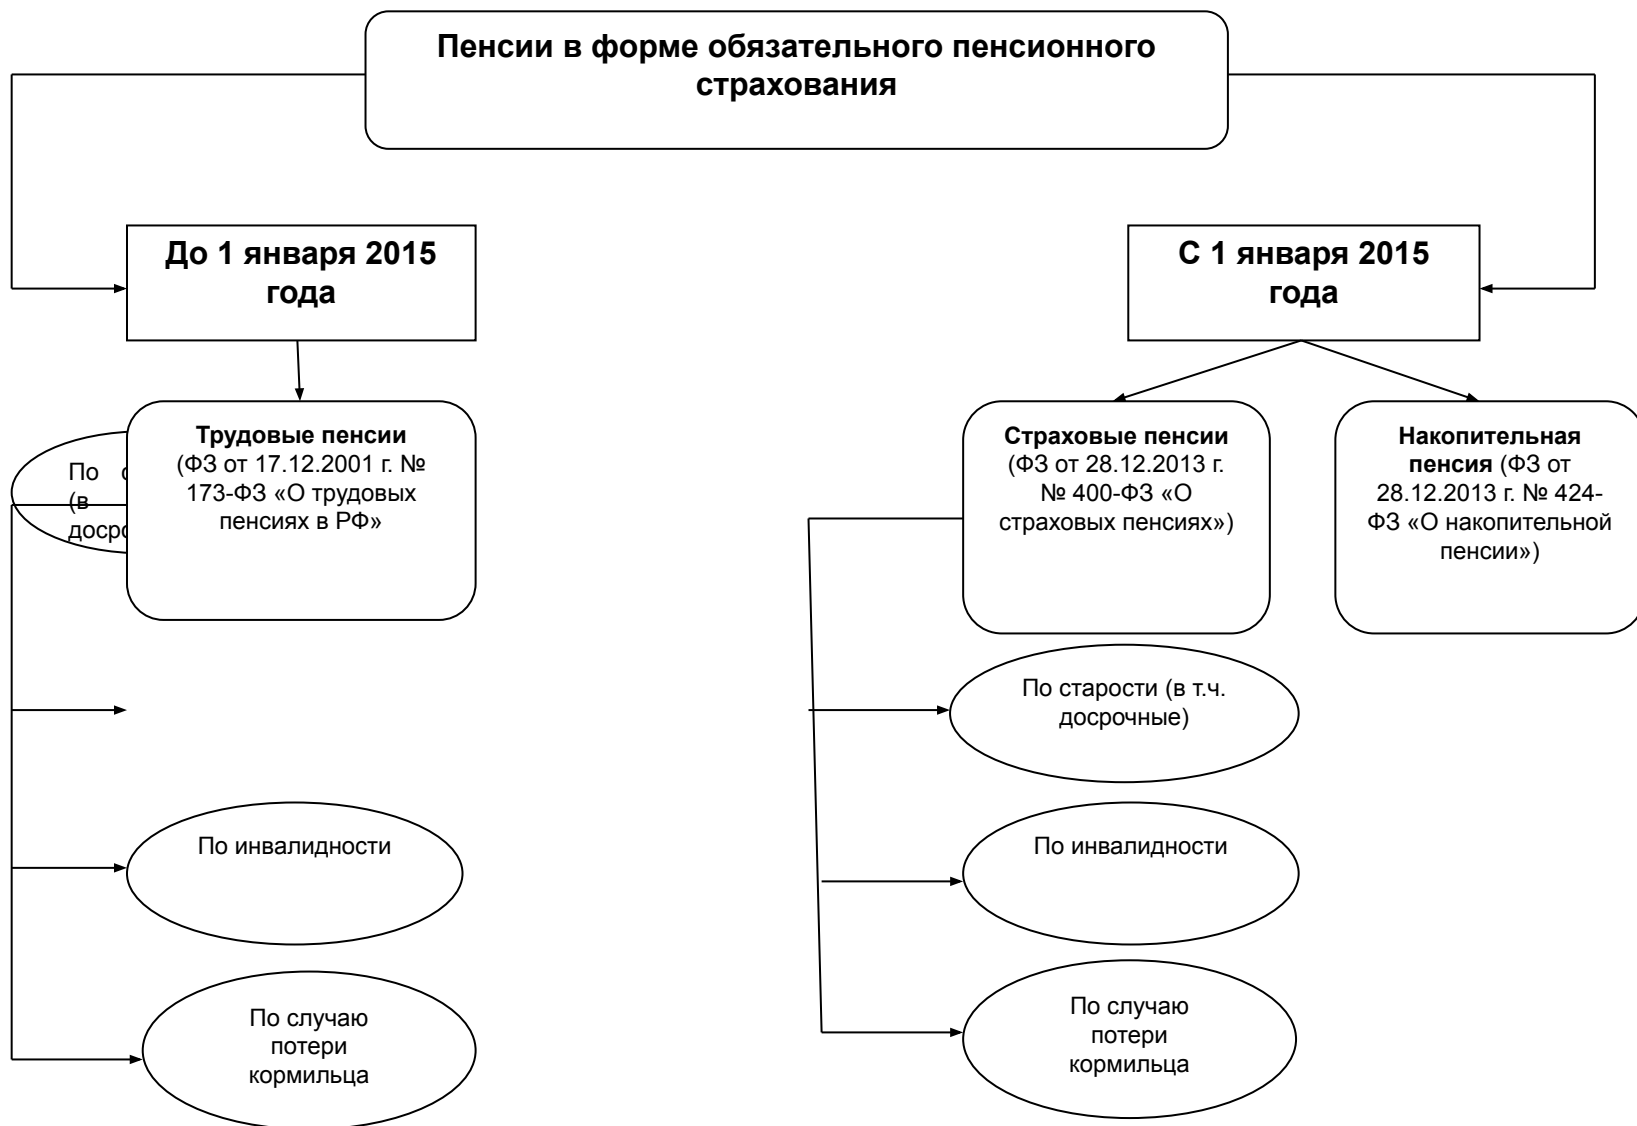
Пенсии в форме обязательного пенсионного страхования

До 1 января 2015 года

С 1 января 2015 года

Трудовые пенсии (ФЗ от 17.12.2001 г. № 173-ФЗ «О трудовых пенсиях в РФ»

По с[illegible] (в досро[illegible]

Страховые пенсии (ФЗ от 28.12.2013 г. № 400-ФЗ «О страховых пенсиях»)

Накопительная пенсия (ФЗ от 28.12.2013 г. № 424-ФЗ «О накопительной пенсии»)

По старости (в т.ч. досрочные)

По инвалидности

По инвалидности

По случаю потери кормильца

По случаю потери кормильца